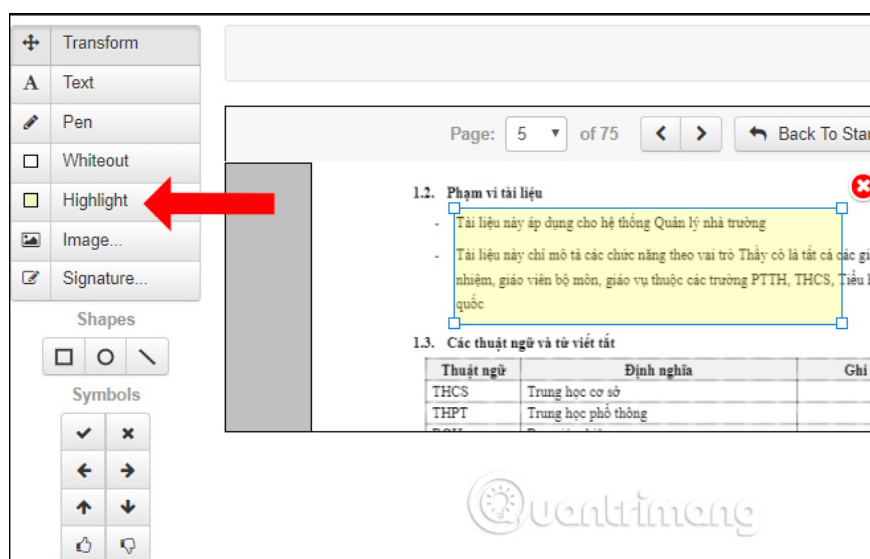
Transform
Text
Pen
Whiteout
Highlight
Image...
Signature...
Shapes
Symbols

Page: 5 of 75
Back To Star

1.2. Phạm vi tài liệu
- Tài liệu này áp dụng cho hệ thống Quản lý nhà trường
- Tài liệu này chỉ mô tả các chức năng theo vai trò Thầy cô là tất cả các gi nhiệm, giáo viên bộ môn, giáo vụ thuộc các trường PTTH, THCS, Tiểu l quốc

1.3. Các thuật ngữ và từ viết tắt

| Thuật ngữ | Định nghĩa | Ghi |
|---|---|---|
| THCS | Trung học cơ sở | |
| THPT | Trung học phổ thông | |
| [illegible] | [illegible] | |

Quantrimang